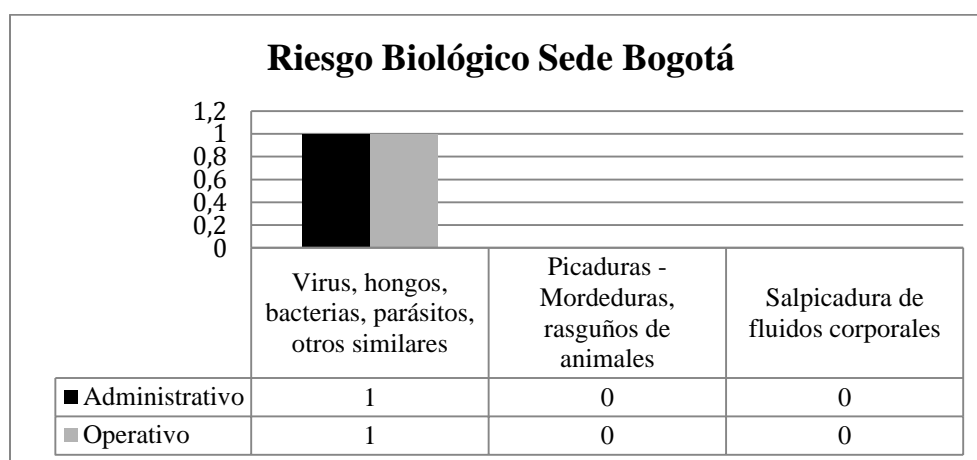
Riesgo Biológico Sede Bogotá

1,2
1
0,8
0,6
0,4
0,2
0

| | Virus, hongos, bacterias, parásitos, otros similares | Picaduras - Mordeduras, rasguños de animales | Salpicadura de fluidos corporales |
|---|---|---|---|
| Administrativo | 1 | 0 | 0 |
| Operativo | 1 | 0 | 0 |